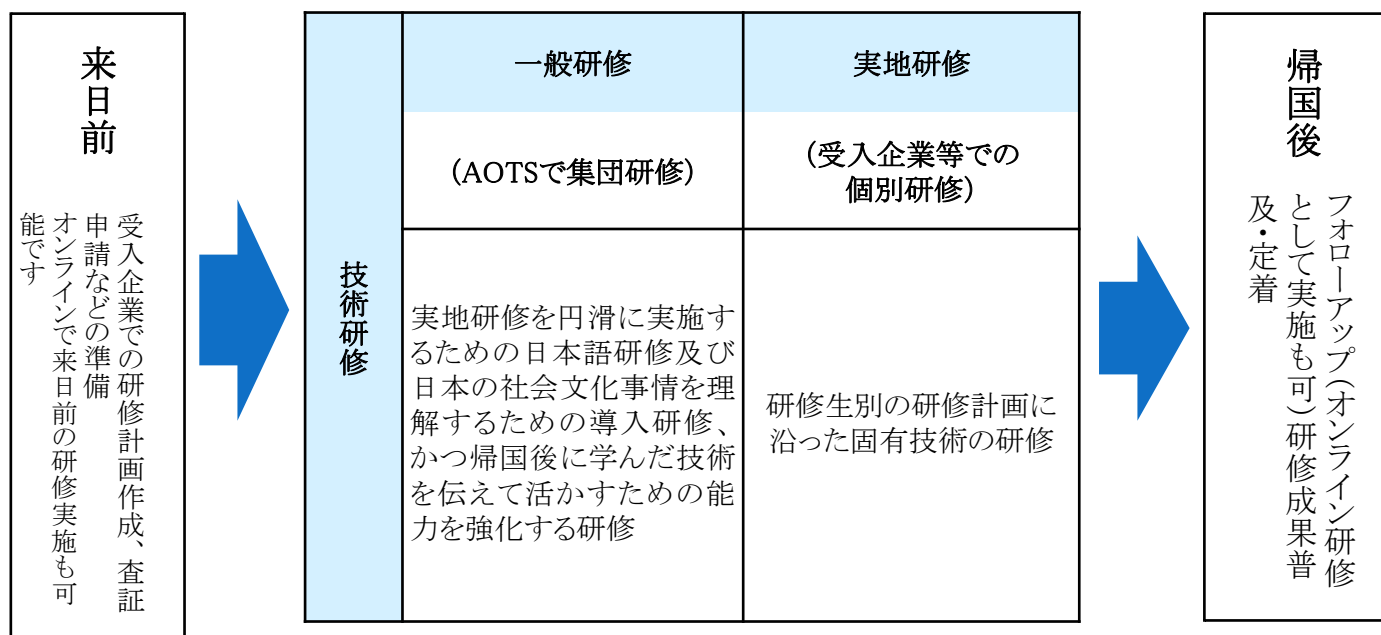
来日前

受入企業での研修計画作成、査証申請などの準備
オンラインで来日前の研修実施も可能です

技術研修

| 一般研修 | 実地研修 |
|---|---|
| （AOTSで集団研修） | （受入企業等での個別研修） |
| 実地研修を円滑に実施するための日本語研修及び日本の社会文化事情を理解するための導入研修、かつ帰国後に学んだ技術を伝えて活かすための能力を強化する研修 | 研修生別の研修計画に沿った固有技術の研修 |

帰国後

フォローアップ（オンライン研修として実施も可）研修成果普及・定着